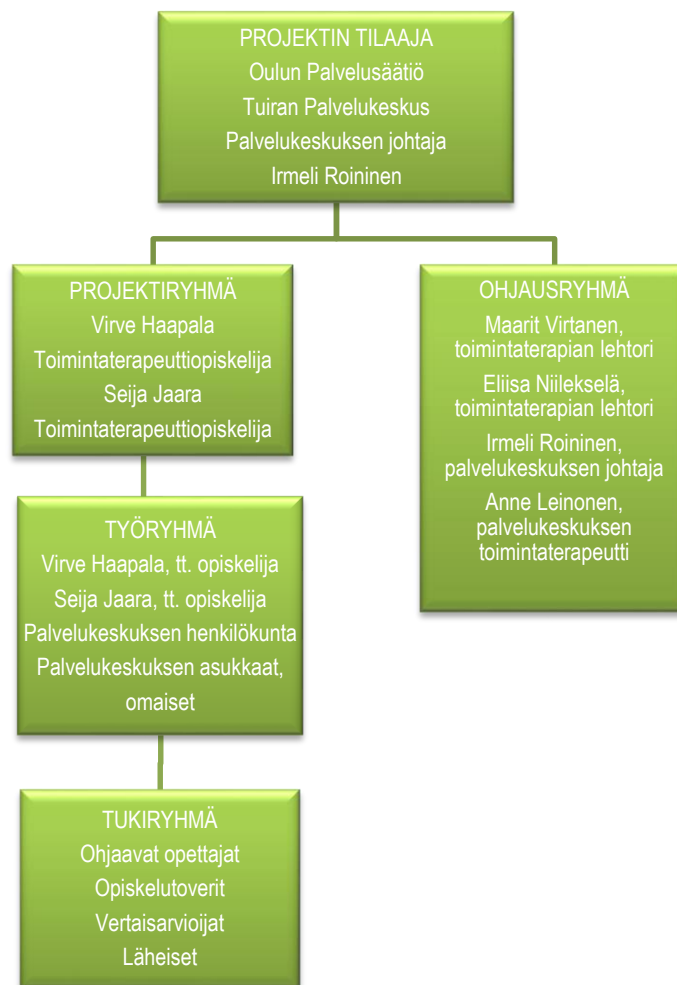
PROJEKTIN TILAAJA
Oulun Palvelusäätiö
Tuiran Palvelukeskus
Palvelukeskuksen johtaja
Irmeli Roininen

PROJEKTIRYHMÄ
Virve Haapala
Toimintaterapeuttiopiskelija
Seija Jaara
Toimintaterapeuttiopiskelija

OHJAUSRYHMÄ
Maarit Virtanen, toimintaterapian lehtori
Eliisa Niilekselä, toimintaterapian lehtori
Irmeli Roininen, palvelukeskuksen johtaja
Anne Leinonen, palvelukeskuksen toimintaterapeutti

TYÖRYHMÄ
Virve Haapala, tt. opiskelija
Seija Jaara, tt. opiskelija
Palvelukeskuksen henkilökunta
Palvelukeskuksen asukkaat, omaiset

TUKIRYHMÄ
Ohjaavat opettajat
Opiskelutoverit
Vertaisarvioijat
Läheiset